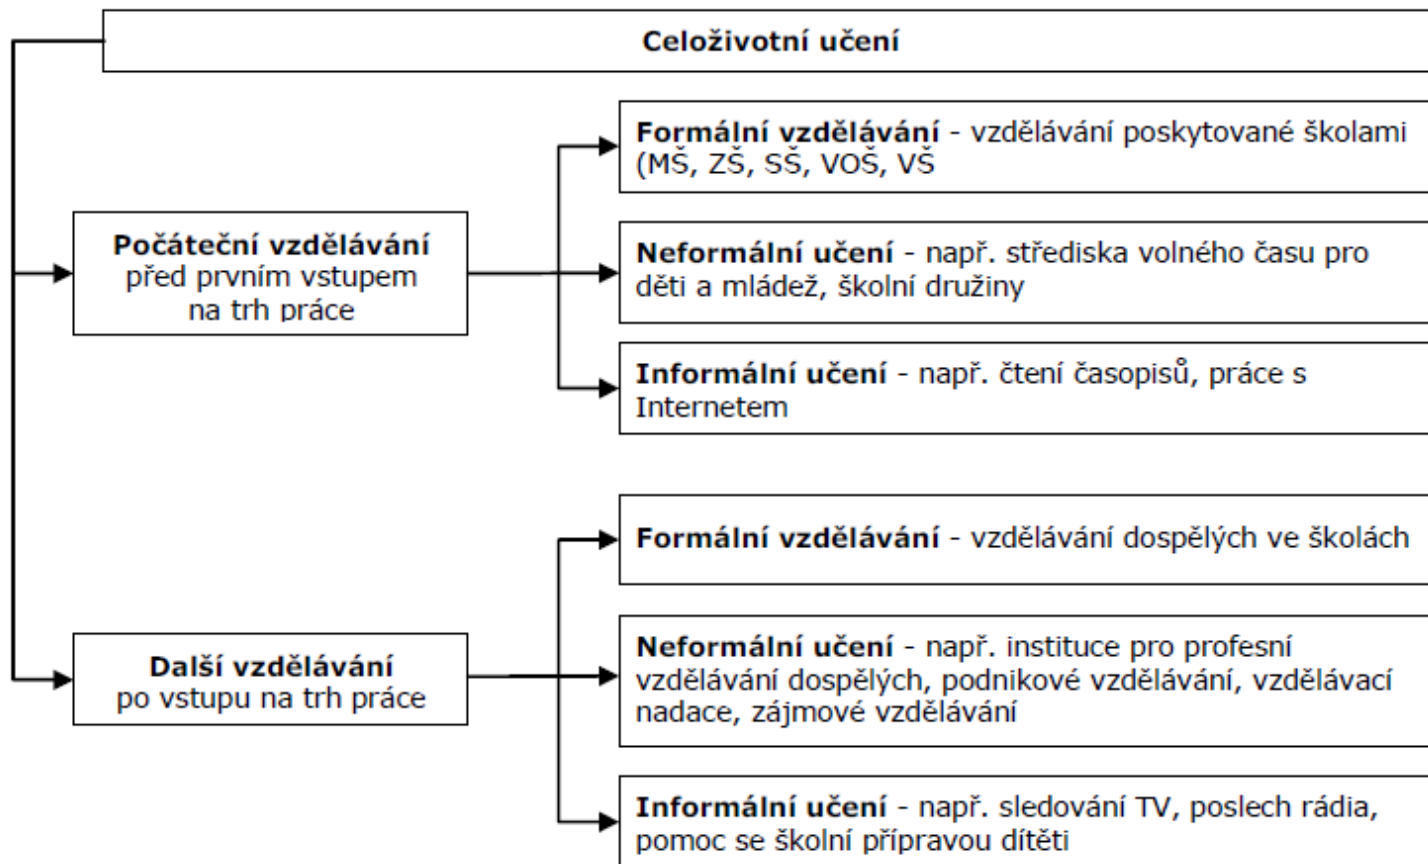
Celoživotní učení

Počáteční vzdělávání před prvním vstupem na trh práce

Formální vzdělávání - vzdělávání poskytované školami (MŠ, ZŠ, SŠ, VOŠ, VŠ

Neformální učení - např. střediska volného času pro děti a mládež, školní družiny

Informální učení - např. čtení časopisů, práce s Internetem

Další vzdělávání po vstupu na trh práce

Formální vzdělávání - vzdělávání dospělých ve školách

Neformální učení - např. instituce pro profesní vzdělávání dospělých, podnikové vzdělávání, vzdělávací nadace, zájmové vzdělávání

Informální učení - např. sledování TV, poslech rádia, pomoc se školní přípravou dítěti